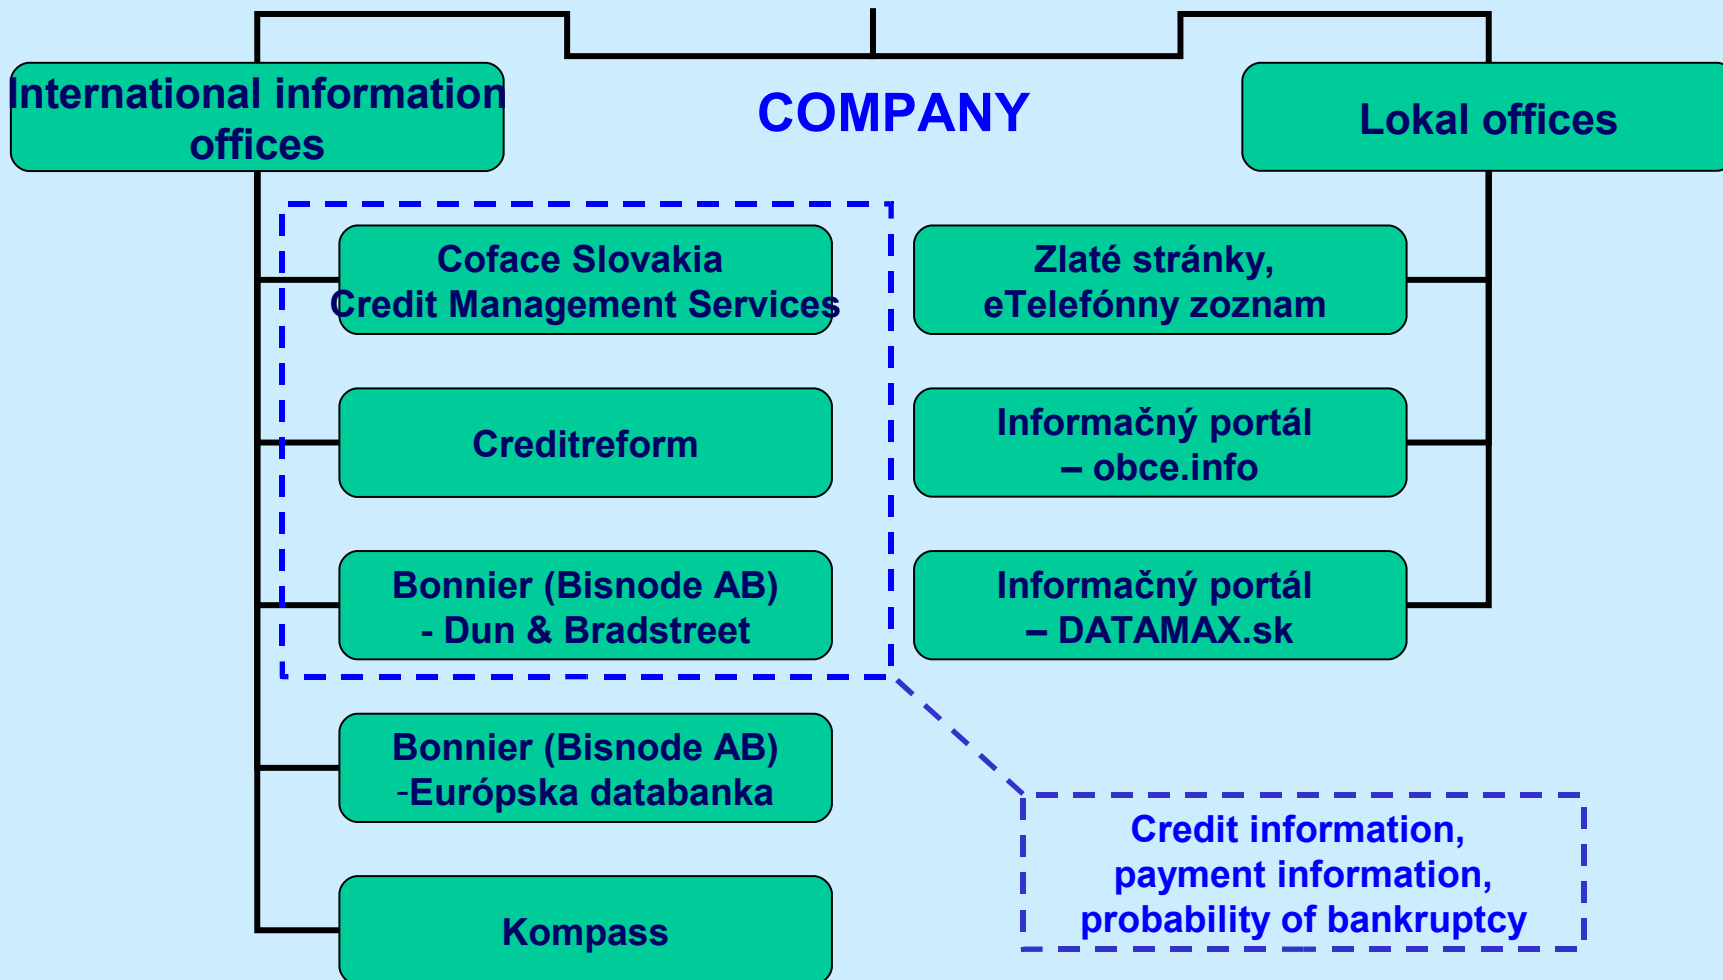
COMPANY

International information offices

Lokal offices

Coface Slovakia Credit Management Services

Creditreform

Bonnier (Bisnode AB) - Dun & Bradstreet

Bonnier (Bisnode AB) -Európska databanka

Kompass

Zlaté stránky, eTelefónny zoznam

Informačný portál – obce.info

Informačný portál – DATAMAX.sk

Credit information, payment information, probability of bankruptcy